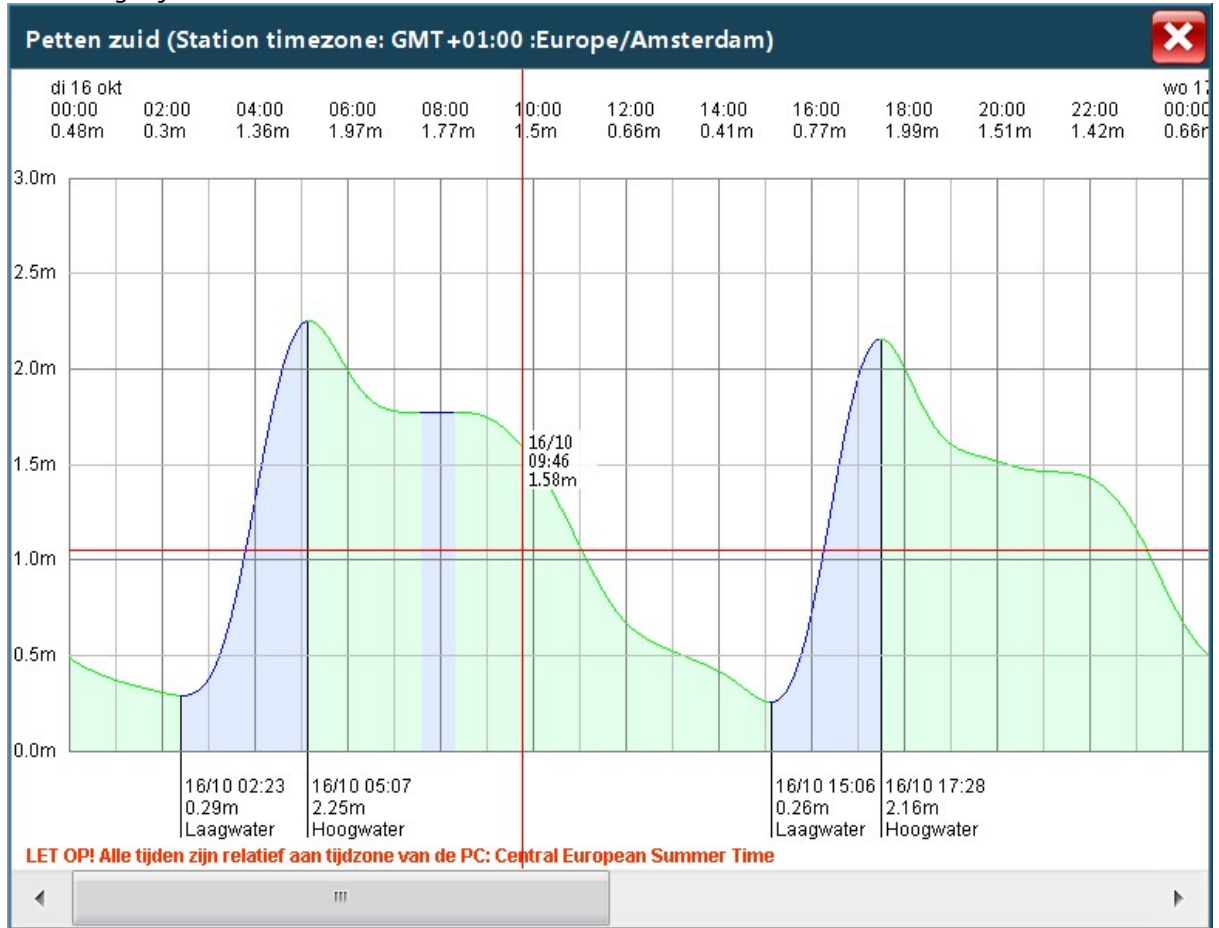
Petten zuid (Station timezone: GMT+01:00 :Europe/Amsterdam)

di 16 okt
00:00 0.48m
02:00 0.3m
04:00 1.36m
06:00 1.97m
08:00 1.77m
10:00 1.5m
12:00 0.66m
14:00 0.41m
16:00 0.77m
18:00 1.99m
20:00 1.51m
22:00 1.42m
wo 1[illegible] 00:0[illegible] 0.66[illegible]

3.0m
2.5m
2.0m
1.5m
1.0m
0.5m
0.0m

16/10
09:46
1.58m

16/10 02:23
0.29m
Laagwater

16/10 05:07
2.25m
Hoogwater

16/10 15:06
0.26m
Laagwater

16/10 17:28
2.16m
Hoogwater

LET OP! Alle tijden zijn relatief aan tijdzone van de PC: Central European Summer Time

III